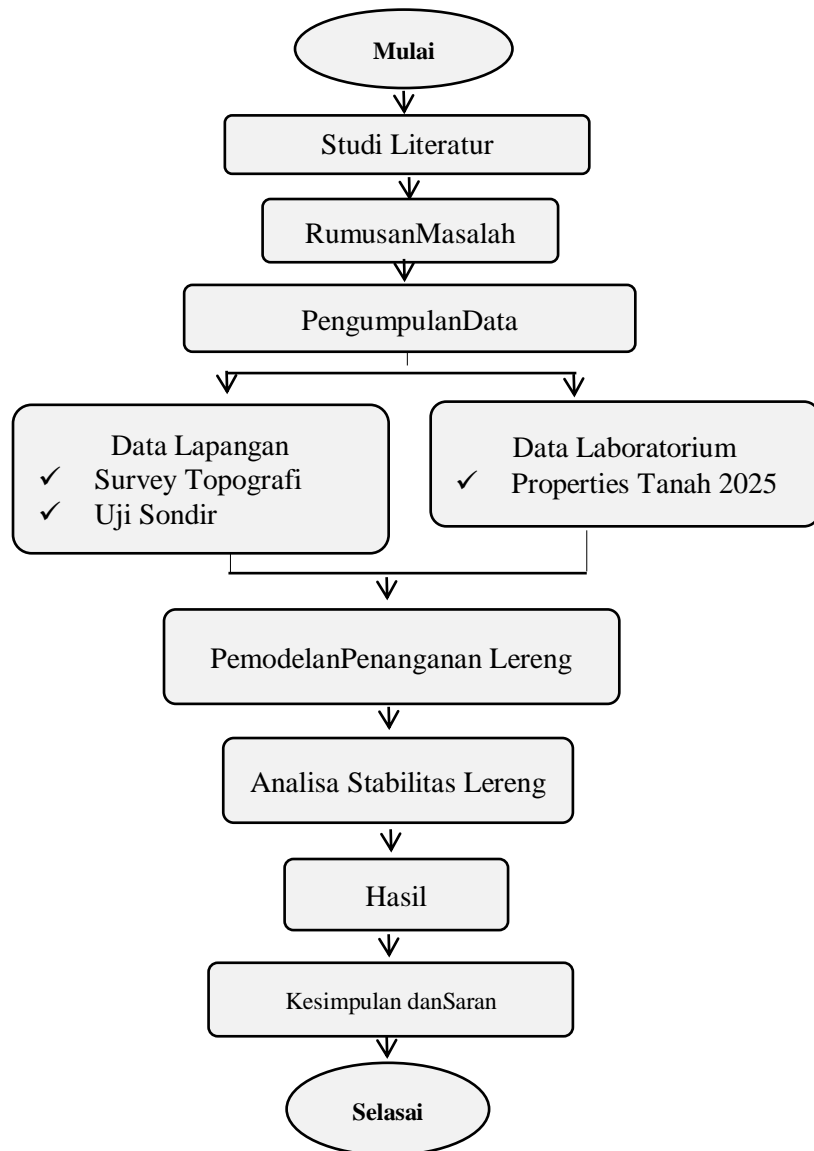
Mulai

Studi Literatur

RumusanMasalah

PengumpulanData

Data Lapangan
✓ Survey Topografi
✓ Uji Sondir

Data Laboratorium
✓ Properties Tanah 2025

PemodelanPenanganan Lereng

Analisa Stabilitas Lereng

Hasil

Kesimpulan danSaran

Selasai